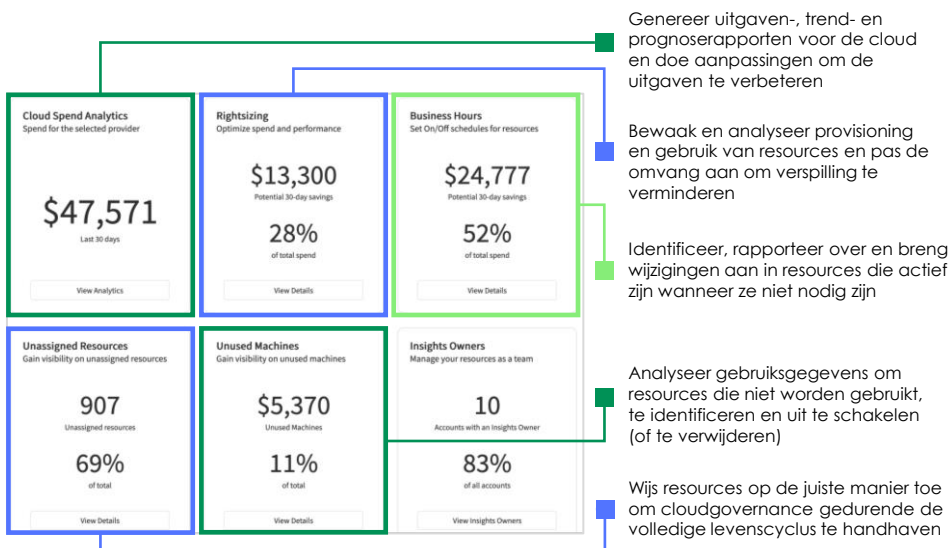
Cloud Spend Analytics
Spend for the selected provider

$47,571
Last 30 days

View Analytics

Rightsizing
Optimize spend and performance

$13,300
Potential 30-day savings

28%
of total spend

View Details

Business Hours
Set On/Off schedules for resources

$24,777
Potential 30-day savings

52%
of total spend

View Details

Unassigned Resources
Gain visibility on unassigned resources

907
Unassigned resources

69%
of total

View Details

Unused Machines
Gain visibility on unused machines

$5,370
Unused Machines

11%
of total

View Details

Insights Owners
Manage your resources as a team

10
Accounts with an Insights Owner

83%
of all accounts

View Insights Owners

Genereer uitgaven-, trend- en prognoserapporten voor de cloud en doe aanpassingen om de uitgaven te verbeteren

Bewaak en analyseer provisioning en gebruik van resources en pas de omvang aan om verspilling te verminderen

Identificeer, rapporteer over en breng wijzigingen aan in resources die actief zijn wanneer ze niet nodig zijn

Analyseer gebruiksgegevens om resources die niet worden gebruikt, te identificeren en uit te schakelen (of te verwijderen)

Wijs resources op de juiste manier toe om cloudgovernance gedurende de volledige levenscyclus te handhaven